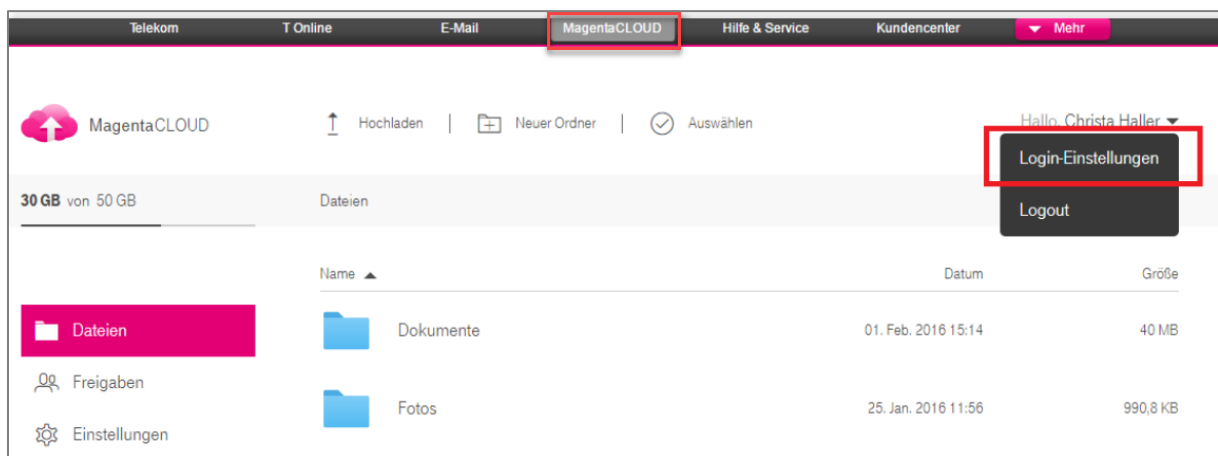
Telekom T Online E-Mail MagentaCLOUD Hilfe & Service Kundencenter Mehr

MagentaCLOUD

Hochladen | Neuer Ordner | Auswählen

Hallo, Christa Haller

Login-Einstellungen

Logout

30 GB von 50 GB

Dateien

| Name | Datum | Größe |
|---|---|---|
| Dokumente | 01. Feb. 2016 15:14 | 40 MB |
| Fotos | 25. Jan. 2016 11:56 | 990,8 KB |

Dateien

Freigaben

Einstellungen